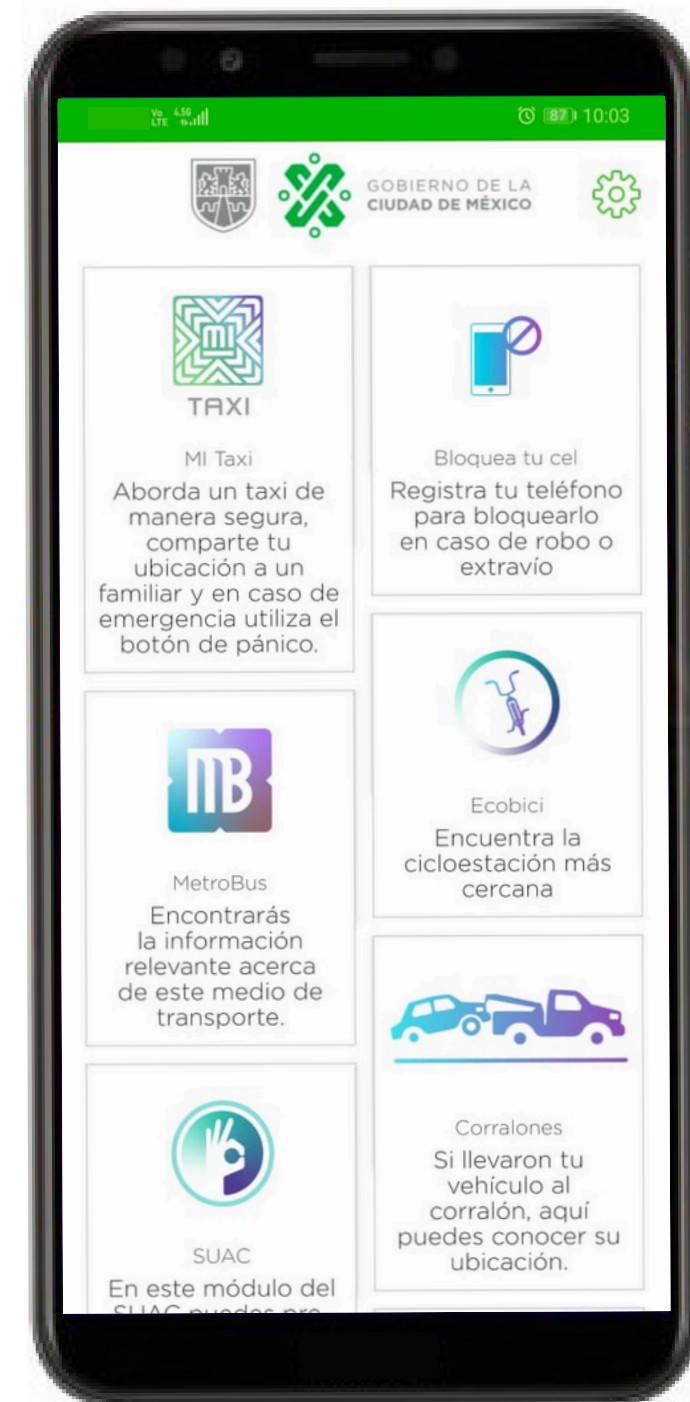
Vo LTE 4.5G 87 10:03

GOBIERNO DE LA CIUDAD DE MÉXICO

TAXI

MI Taxi
Aborda un taxi de manera segura, comparte tu ubicación a un familiar y en caso de emergencia utiliza el botón de pánico.

Bloquea tu cel
Registra tu teléfono para bloquearlo en caso de robo o extravío

MB

MetroBus
Encontrarás la información relevante acerca de este medio de transporte.

Ecobici
Encuentra la cicloestación más cercana

Corralones
Si llevaron tu vehículo al corralón, aquí puedes conocer su ubicación.

SUAC
En este módulo del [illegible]